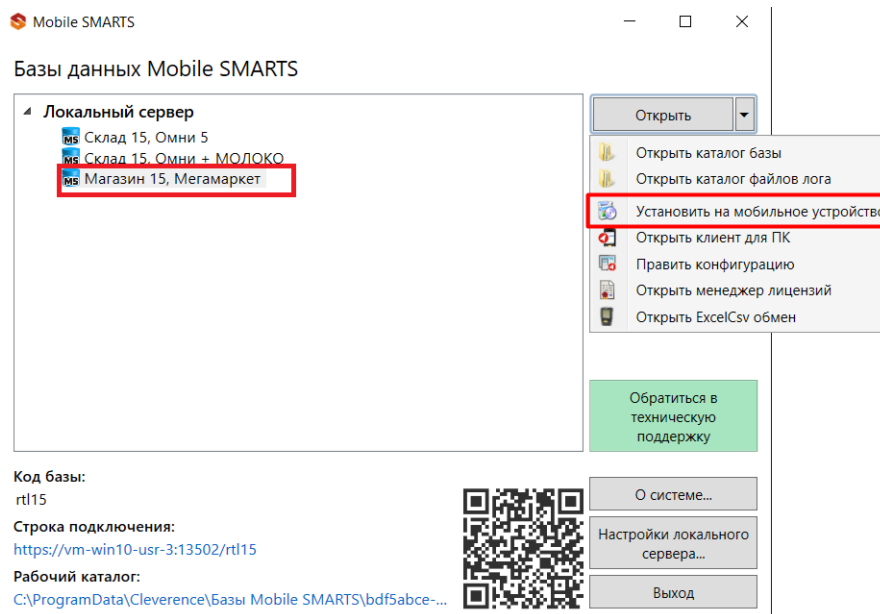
Mobile SMARTS

Базы данных Mobile SMARTS

Локальный сервер
Склад 15, Омни 5
Склад 15, Омни + МОЛОКО
Магазин 15, Мегамаркет

Открыть

Открыть каталог базы
Открыть каталог файлов лога
Установить на мобильное устройство
Открыть клиент для ПК
Править конфигурацию
Открыть менеджер лицензий
Открыть ExcelCsv обмен

Обратиться в техническую поддержку

Код базы:
rtl15
Строка подключения:
https://vm-win10-usr-3:13502/rtl15
Рабочий каталог:
C:\ProgramData\Cleverence\Базы Mobile SMARTS\bdf5abce-...

О системе...
Настройки локального сервера...
Выход